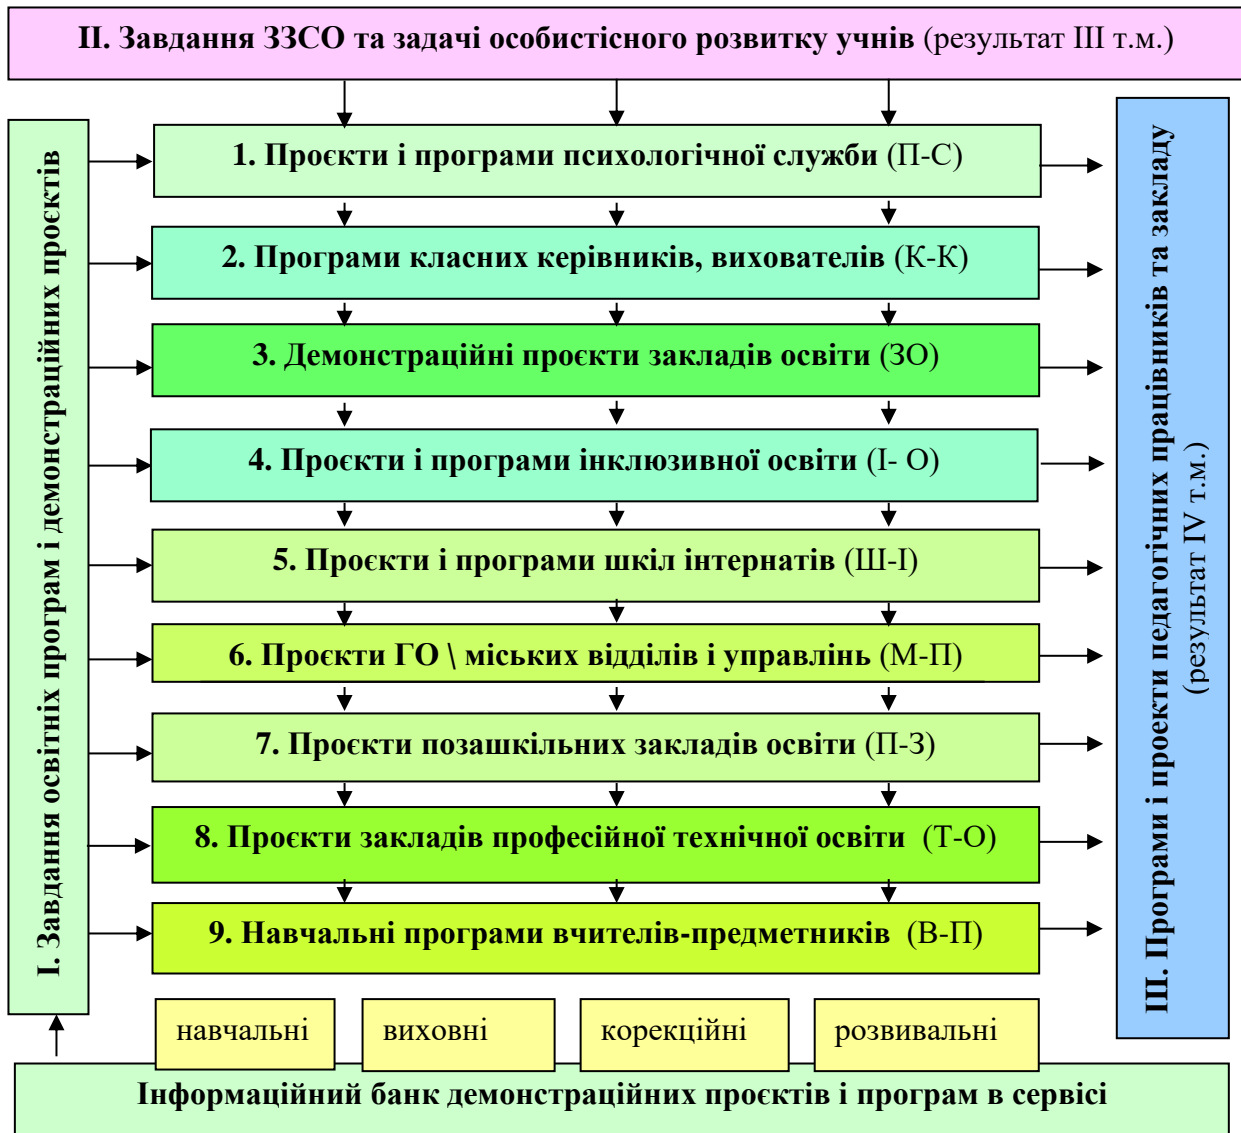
ІІ. Завдання ЗЗСО та задачі особистісного розвитку учнів (результат ІІІ т.м.)

І. Завдання освітніх програм і демонстраційних проєктів

1. Проєкти і програми психологічної служби (П-С)

2. Програми класних керівників, вихователів (К-К)

3. Демонстраційні проєкти закладів освіти (ЗО)

4. Проєкти і програми інклюзивної освіти (І- О)

5. Проєкти і програми шкіл інтернатів (Ш-І)

6. Проєкти ГО \ міських відділів і управлінь (М-П)

7. Проєкти позашкільних закладів освіти (П-З)

8. Проєкти закладів професійної технічної освіти (Т-О)

9. Навчальні програми вчителів-предметників (В-П)

ІІІ. Програми і проекти педагогічних працівників та закладу (результат IV т.м.)

навчальні

виховні

корекційні

розвивальні

Інформаційний банк демонстраційних проєктів і програм в сервісі